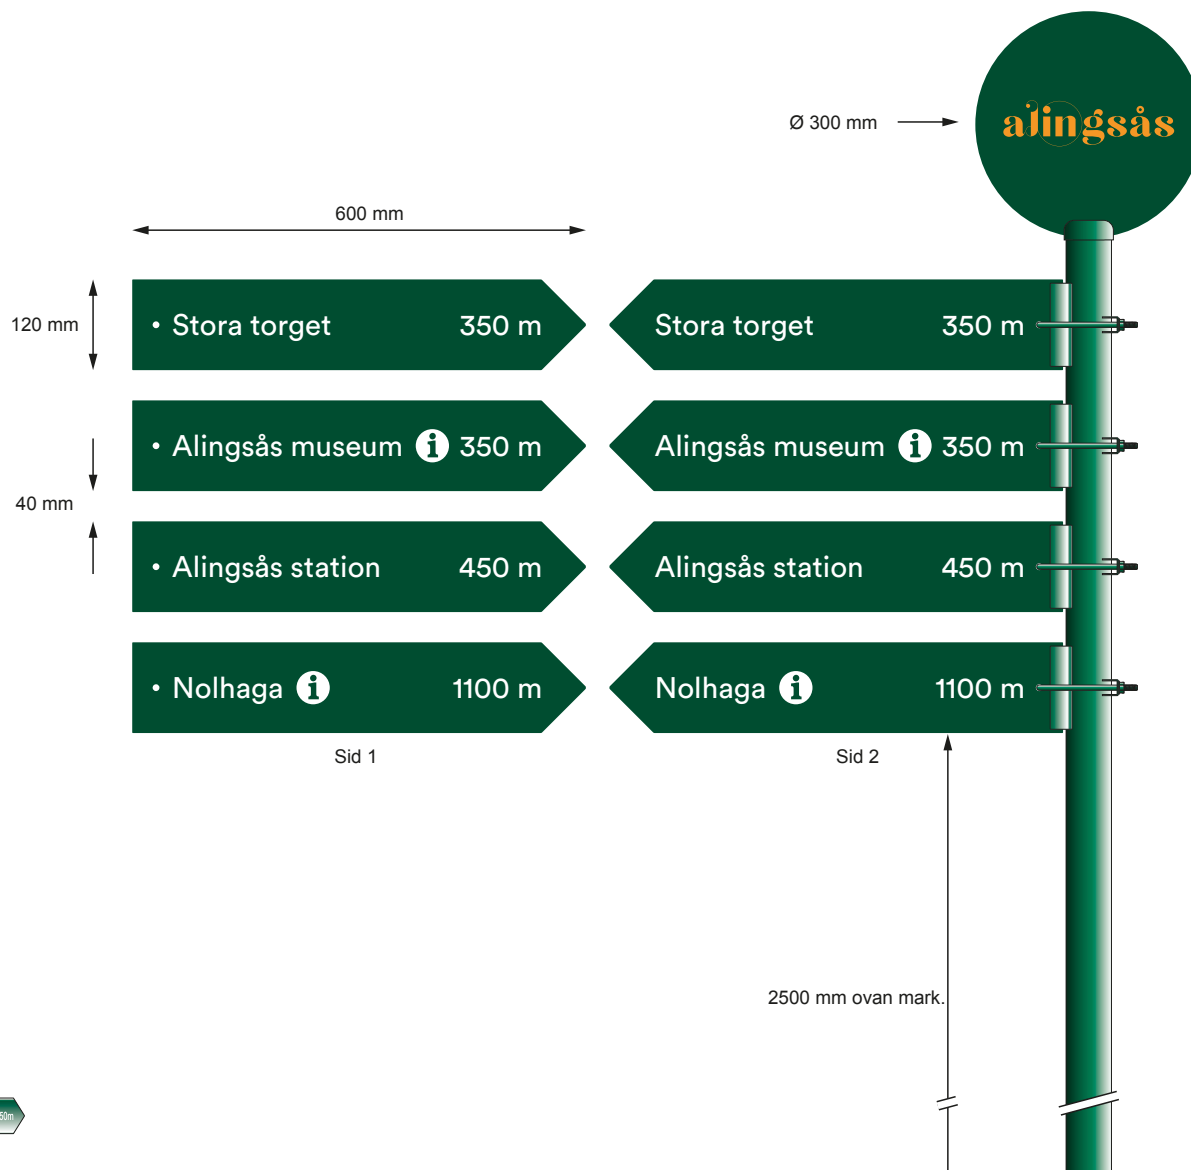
Ø 300 mm

alingsås

600 mm

120 mm

40 mm

• Stora torget 350 m

• Alingsås museum i 350 m

• Alingsås station 450 m

• Nolhaga i 1100 m

Sid 1

Stora torget 350 m

Alingsås museum i 350 m

Alingsås station 450 m

Nolhaga i 1100 m

Sid 2

2500 mm ovan mark.

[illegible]